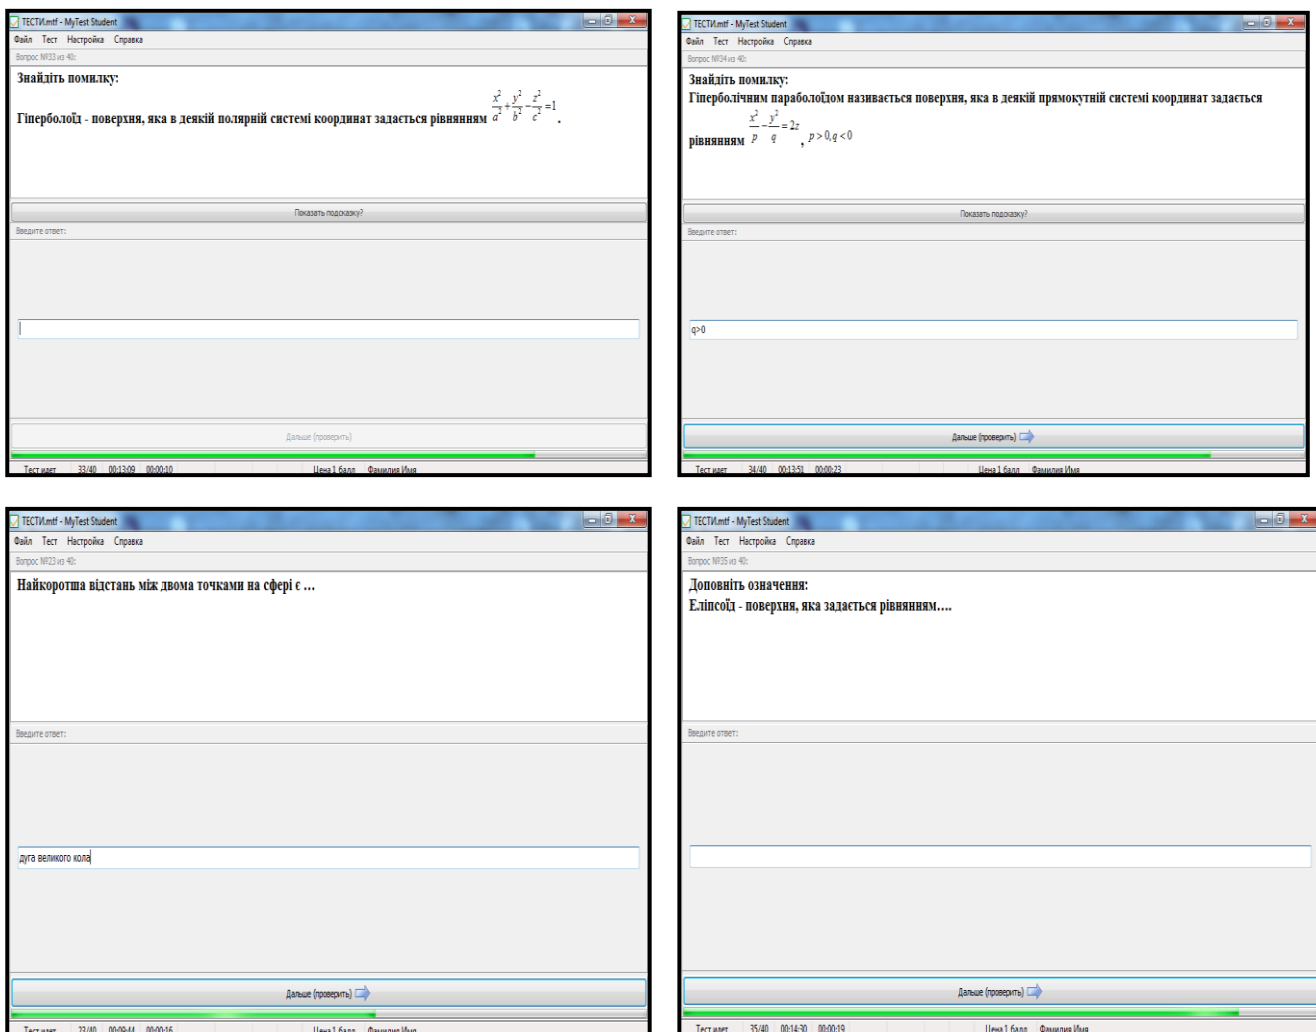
ТЕСТИ.mtf - MyTest Student
Файл Тест Настройка Справка
Вопрос №33 из 40:
Знайдіть помилку:
Гіперболоїд - поверхня, яка в деякій полярній системі координат задається рівнянням $\frac{x^2}{a^2}+\frac{y^2}{b^2}-\frac{z^2}{c^2}=1$.
Показать подсказку?
Введите ответ:
Дальше (проверить)
Тест идет 33/40 00:13:09 00:00:10 Цена 1 балл Фамилия Имя

ТЕСТИ.mtf - MyTest Student
Файл Тест Настройка Справка
Вопрос №34 из 40:
Знайдіть помилку:
Гіперболічним параболоїдом називається поверхня, яка в деякій прямокутній системі координат задається рівнянням $\frac{x^2}{p}-\frac{y^2}{q}=2z$, $p>0, q<0$
Показать подсказку?
Введите ответ:
q>0
Дальше (проверить)
Тест идет 34/40 00:13:51 00:00:23 Цена 1 балл Фамилия Имя

ТЕСТИ.mtf - MyTest Student
Файл Тест Настройка Справка
Вопрос №23 из 40:
Найкоротша відстань між двома точками на сфері є ...
Введите ответ:
дуга великого кола
Дальше (проверить)
Тест идет 23/40 00:09:44 00:00:16 Цена 1 балл Фамилия Имя

ТЕСТИ.mtf - MyTest Student
Файл Тест Настройка Справка
Вопрос №35 из 40:
Доповніть означення:
Еліпсоїд - поверхня, яка задається рівнянням....
Введите ответ:
Дальше (проверить)
Тест идет 35/40 00:14:30 00:00:19 Цена 1 балл Фамилия Имя